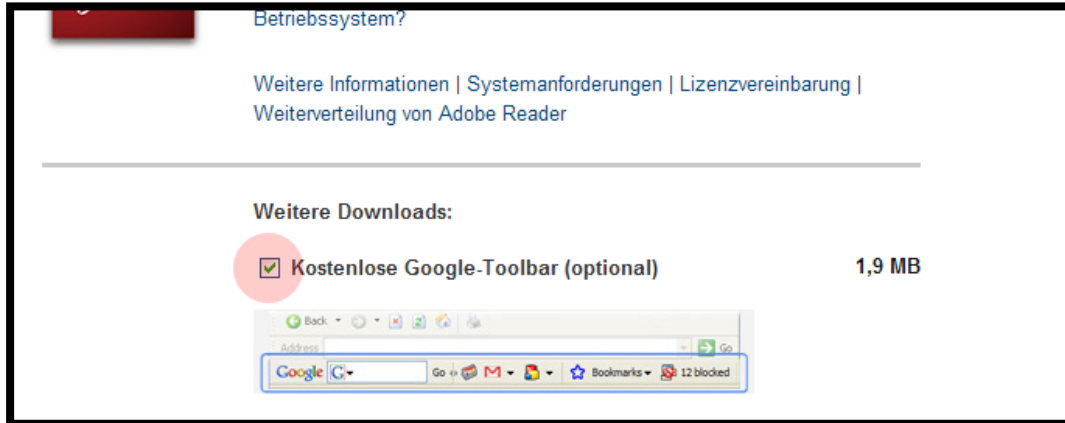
Betriebssystem?

Weitere Informationen | Systemanforderungen | Lizenzvereinbarung | Weiterverteilung von Adobe Reader

Weitere Downloads:

Kostenlose Google-Toolbar (optional) 1,9 MB

Back

Address

Go

Google

Go

Bookmarks

12 blocked